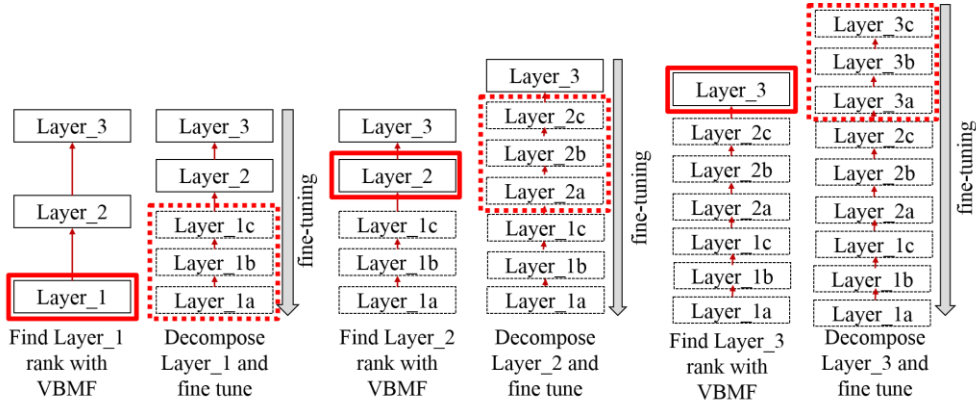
Layer_3
Layer_2
Layer_1
Find Layer_1 rank with VBMF

Layer_3
Layer_2
Layer_1c
Layer_1b
Layer_1a
fine-tuning
Decompose Layer_1 and fine tune

Layer_3
Layer_2
Layer_1c
Layer_1b
Layer_1a
Find Layer_2 rank with VBMF

Layer_3
Layer_2c
Layer_2b
Layer_2a
Layer_1c
Layer_1b
Layer_1a
fine-tuning
Decompose Layer_2 and fine tune

Layer_3
Layer_2c
Layer_2b
Layer_2a
Layer_1c
Layer_1b
Layer_1a
Find Layer_3 rank with VBMF

Layer_3c
Layer_3b
Layer_3a
Layer_2c
Layer_2b
Layer_2a
Layer_1c
Layer_1b
Layer_1a
fine-tuning
Decompose Layer_3 and fine tune